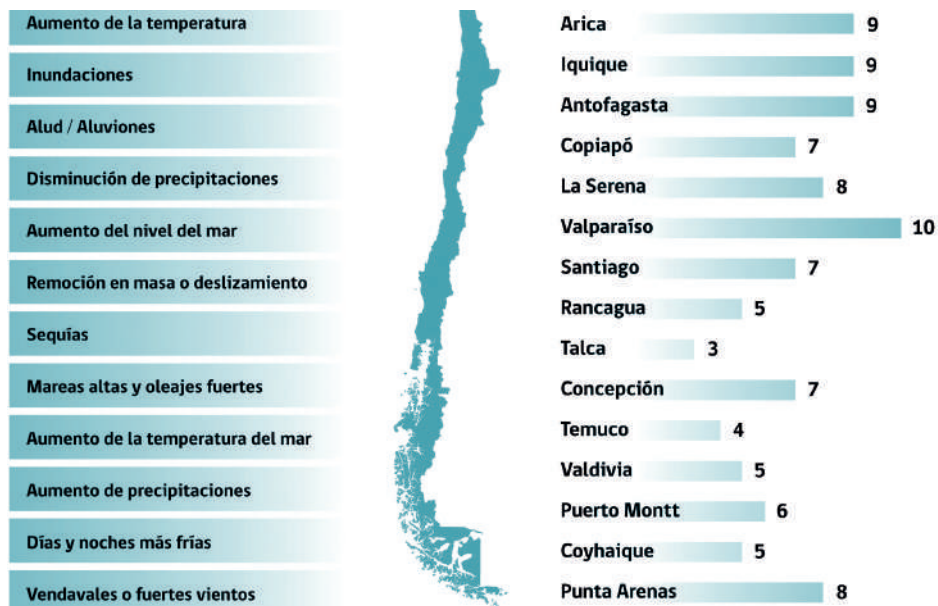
Aumento de la temperatura
Inundaciones
Alud / Aluviones
Disminución de precipitaciones
Aumento del nivel del mar
Remoción en masa o deslizamiento
Sequías
Mareas altas y oleajes fuertes
Aumento de la temperatura del mar
Aumento de precipitaciones
Días y noches más frías
Vendavales o fuertes vientos

| Ciudad | Valor |
|---|---|
| Arica | 9 |
| Iquique | 9 |
| Antofagasta | 9 |
| Copiapó | 7 |
| La Serena | 8 |
| Valparaíso | 10 |
| Santiago | 7 |
| Rancagua | 5 |
| Talca | 3 |
| Concepción | 7 |
| Temuco | 4 |
| Valdivia | 5 |
| Puerto Montt | 6 |
| Coyhaique | 5 |
| Punta Arenas | 8 |